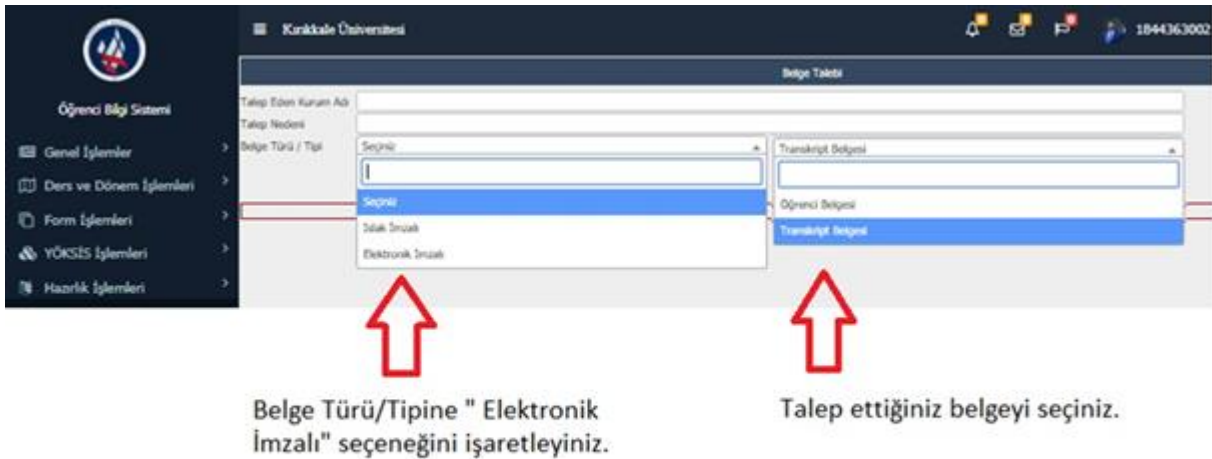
≡ Kırıkkale Üniversitesi

1844363002

Öğrenci Bilgi Sistemi

Genel İşlemler

Ders ve Dönem İşlemleri

Form İşlemleri

YÖKSİS İşlemleri

Hazırlık İşlemleri

Belge Talebi

Talep Eden Kurum Adı

Talep Nedeni

Belge Türü / Tipi

Seçiniz

Seçiniz

Islak İmzalı

Elektronik İmzalı

Transkript Belgesi

Öğrenci Belgesi

Transkript Belgesi

Belge Türü/Tipine " Elektronik İmzalı" seçeneğini işaretleyiniz.

Talep ettiğiniz belgeyi seçiniz.